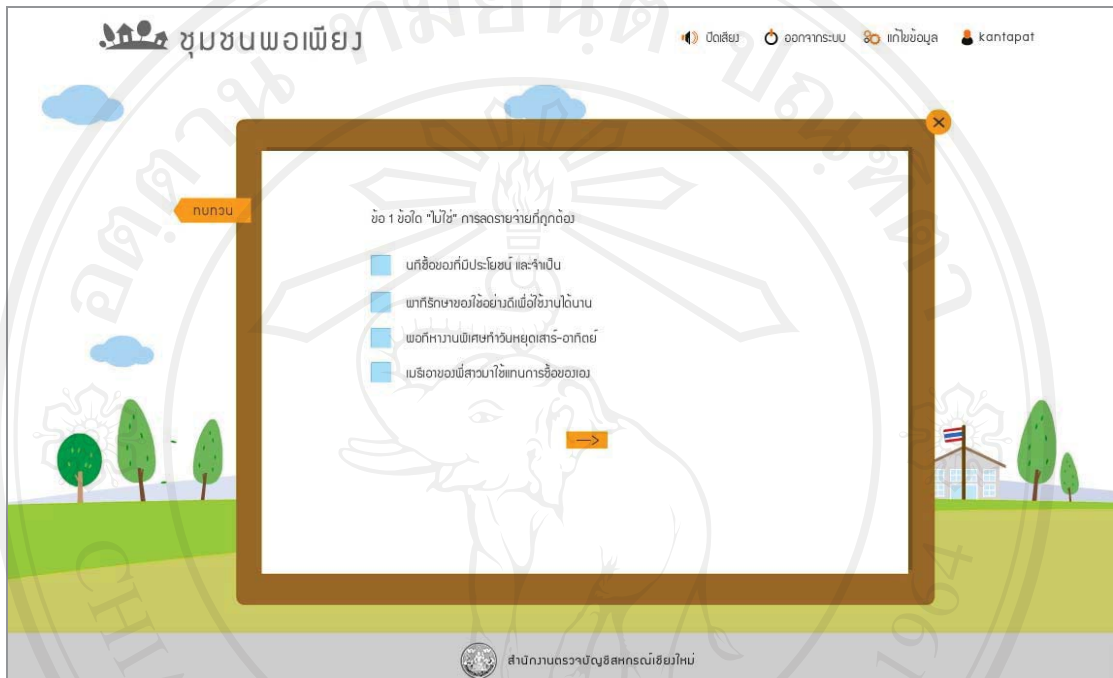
ชุมชนพอเพียง

ปิดเสียง ออกจากระบบ แก้ไขข้อมูล kantapat

ทบทวน

ข้อ 1 ข้อใด "ไม่ใช่" การลดรายจ่ายที่ถูกต้อง

นทีซื้อของที่มีประโยชน์ และจำเป็น

พาทีรักษาของใช้อย่างดีเพื่อใช้งานได้นาน

พอทีหางานพิเศษทำวันหยุดเสาร์-อาทิตย์

เมรีเอาของพี่สาวมาใช้แทนการซื้อของเอง

สำนักงานตรวจบัญชีสหกรณ์เชียงใหม่